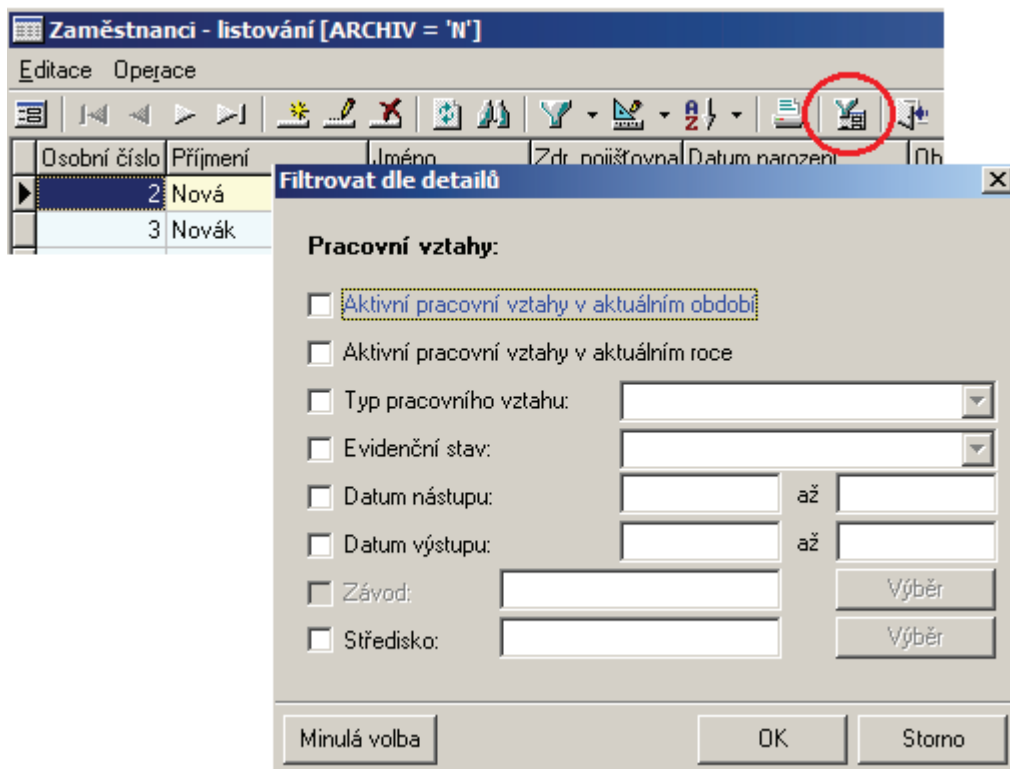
Zaměstnanci - listování [ARCHIV = 'N']

Editace Operace

| Osobní číslo | Příjmení | Jméno | Zdr. pojišťovna | Datum narození | Ob |
|---|---|---|---|---|---|
| 2 | Nová | | | | |
| 3 | Novák | | | | |

Filtrovat dle detailů

Pracovní vztahy:

Aktivní pracovní vztahy v aktuálním období

Aktivní pracovní vztahy v aktuálním roce

Typ pracovního vztahu:

Evidenční stav:

Datum nástupu: až

Datum výstupu: až

Závod: Výběr

Středisko: Výběr

Minulá volba

OK

Storno